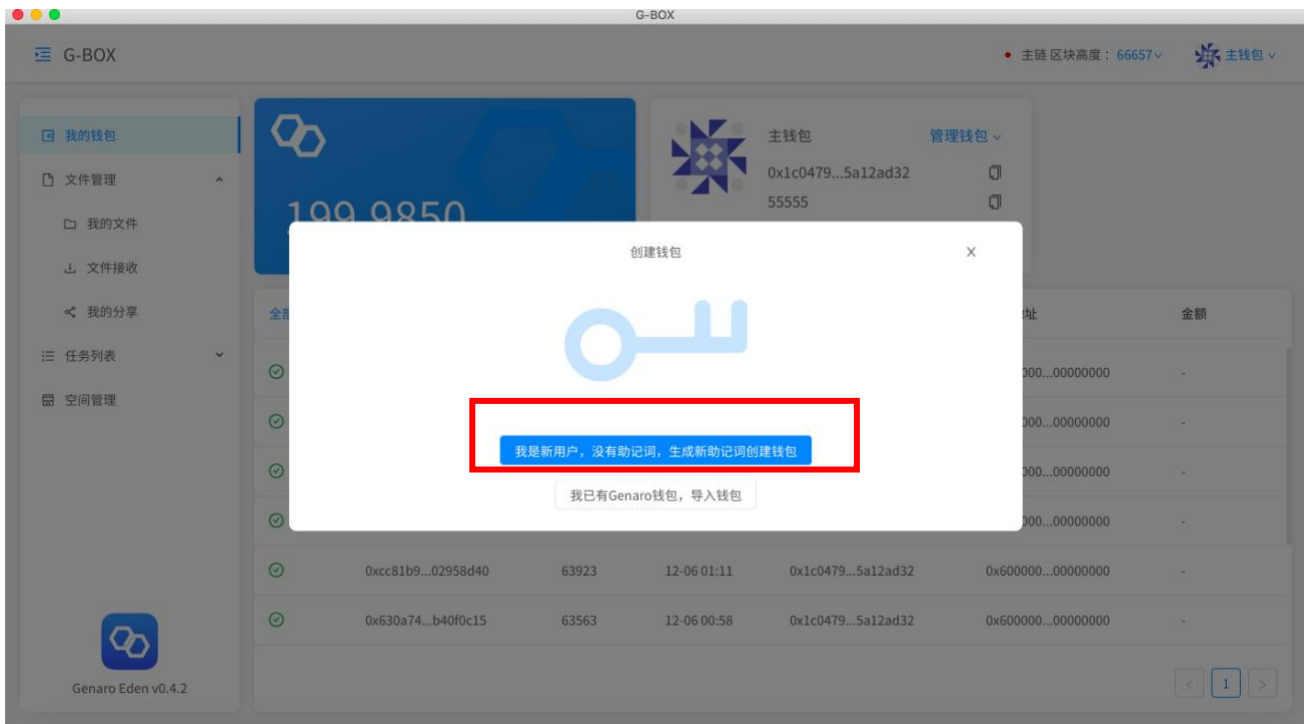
G-BOX

G-BOX

• 主链 区块高度：66657

主钱包

我的钱包
文件管理
我的文件
文件接收
我的分享
任务列表
空间管理

199.9850

主钱包
管理钱包
0x1c0479...5a12ad32
55555

全部

址
金额

000...00000000
-
000...00000000
-
000...00000000
-
000...00000000
-

0xcc81b9...02958d40
63923
12-06 01:11
0x1c0479...5a12ad32
0x600000...00000000
-

0x630a74...b40f0c15
63563
12-06 00:58
0x1c0479...5a12ad32
0x600000...00000000
-

创建钱包

×

我是新用户，没有助记词，生成新助记词创建钱包

我已有Genaro钱包，导入钱包

Genaro Eden v0.4.2

< 1 >